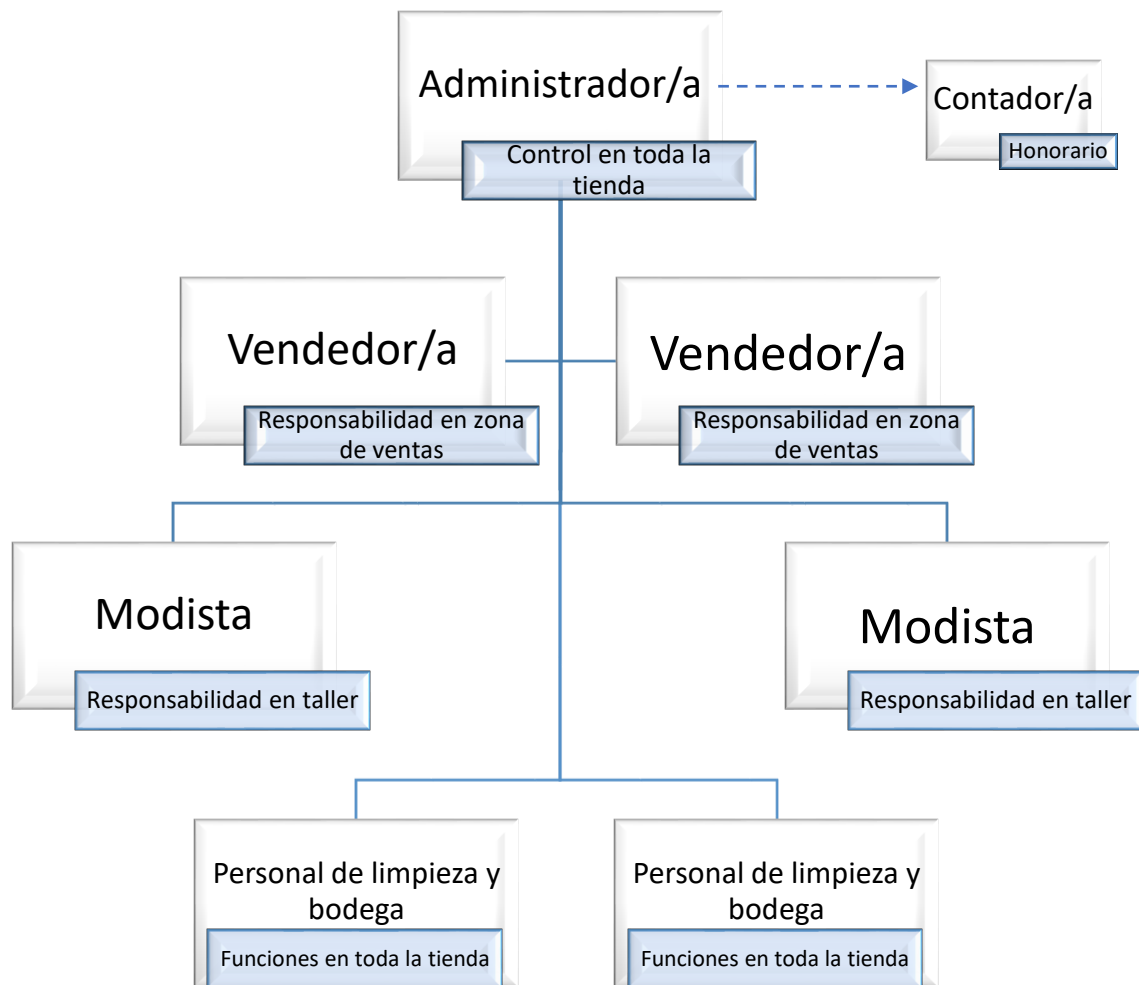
Administrador/a

Control en toda la tienda

Contador/a

Honorario

Vendedor/a

Responsabilidad en zona de ventas

Vendedor/a

Responsabilidad en zona de ventas

Modista

Responsabilidad en taller

Modista

Responsabilidad en taller

Personal de limpieza y bodega

Funciones en toda la tienda

Personal de limpieza y bodega

Funciones en toda la tienda